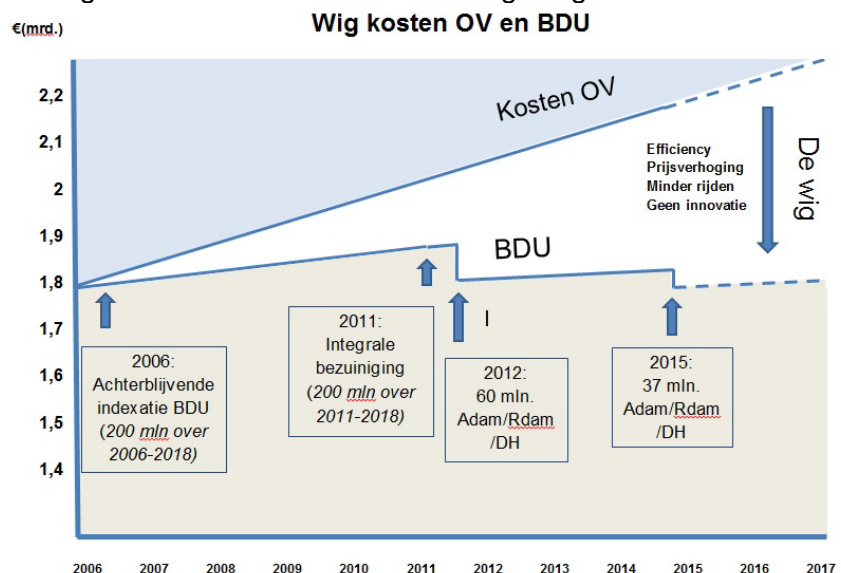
Wig kosten OV en BDU

€(mrd.)

2,2
2,1
2
1,9
1,8
1,7
1,6
1,5
1,4

Kosten OV

BDU

Efficiency
Prijsverhoging
Minder rijden
Geen innovatie

De wig

I

2006:
Achterblijvende indexatie BDU
(200 mln over 2006-2018)

2011:
Integrale bezuiniging
(200 mln over 2011-2018)

2012:
60 mln.
Adam/Rdam /DH

2015:
37 mln.
Adam/Rdam /DH

2006 2007 2008 2009 2010 2011 2012 2013 2014 2015 2016 2017